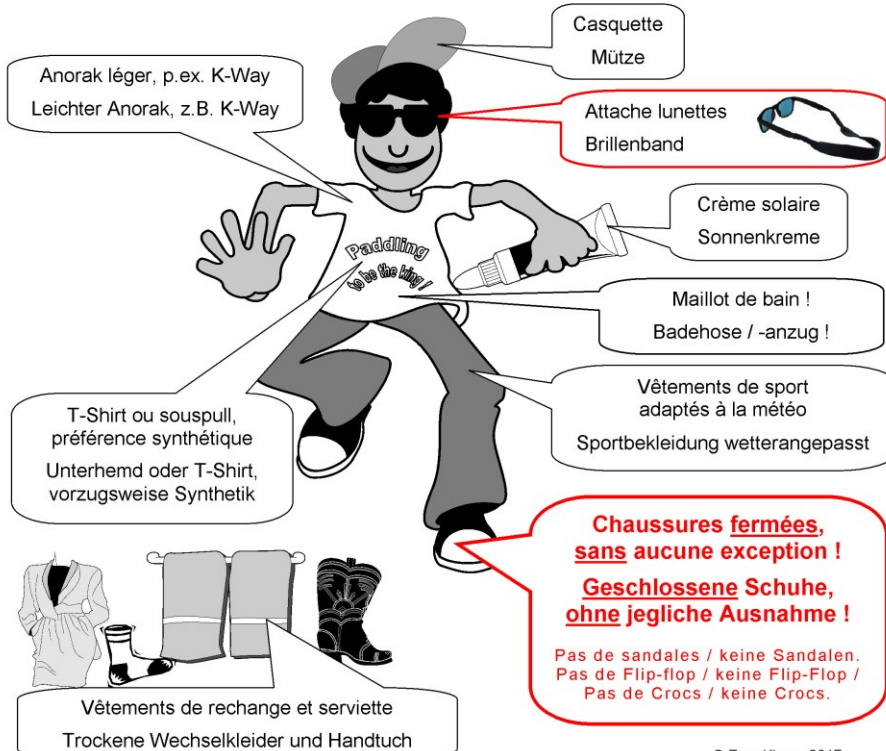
Casquette
Mütze

Anorak léger, p.ex. K-Way
Leichter Anorak, z.B. K-Way

Attache lunettes
Brillenband

Crème solaire
Sonnenkreme

Paddling
to be the king !

Maillot de bain !
Badehose / -anzug !

Vêtements de sport adaptés à la météo
Sportbekleidung wetterangepasst

T-Shirt ou souspull, préférence synthétique
Unterhemd oder T-Shirt, vorzugsweise Synthetik

Chaussures fermées, sans aucune exception !
Geschlossene Schuhe, ohne jegliche Ausnahme !

Pas de sandales / keine Sandalen.
Pas de Flip-flop / keine Flip-Flop /
Pas de Crocs / keine Crocs.

Vêtements de rechange et serviette
Trockene Wechselkleider und Handtuch

© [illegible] 2017